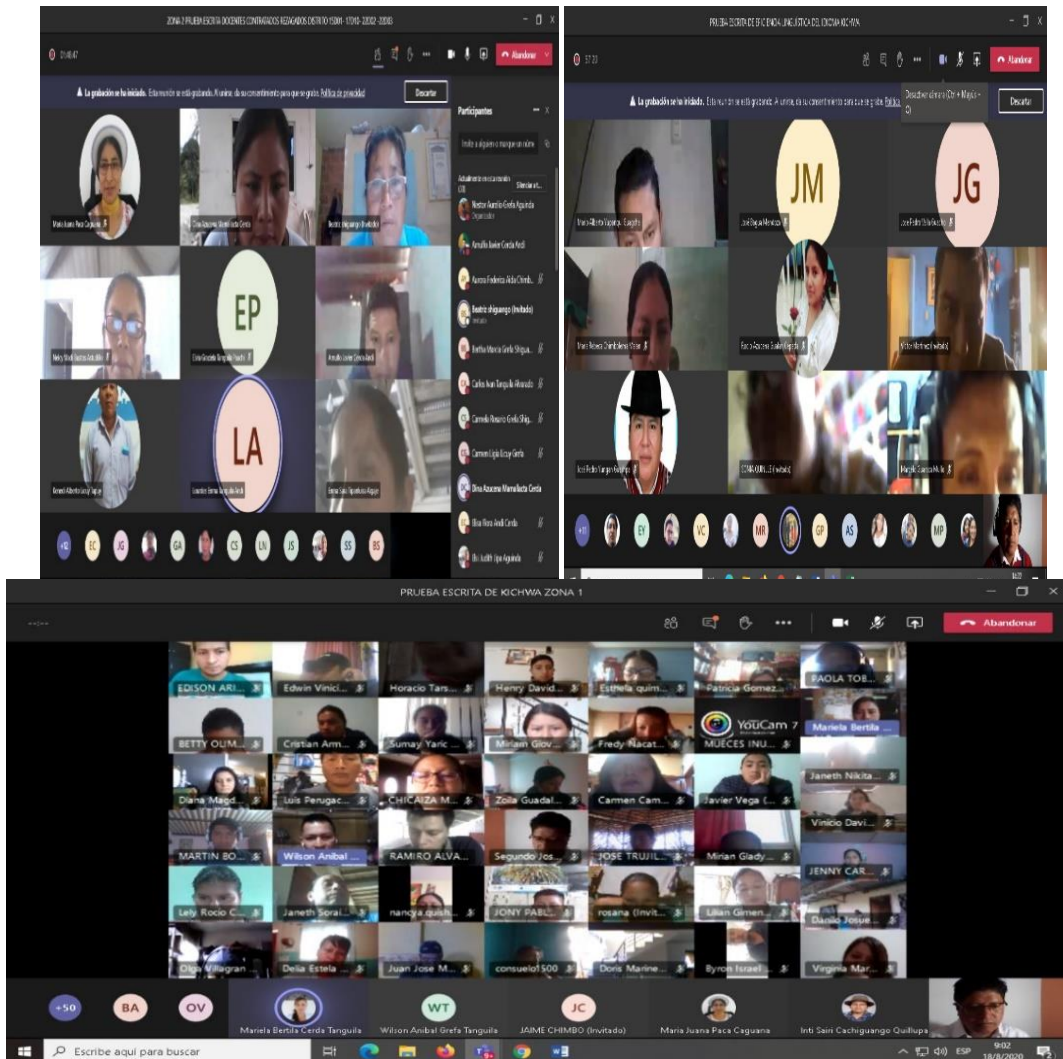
ZONA 2 PRUEBA ESCRITA DOCENTES CONTRATADOS REZAGADOS DISTRITO 15D01 - 17D10 - 22D02 - 22D03

01:40:47

Abandonar

La grabación se ha iniciado. Esta reunión se está grabando. Al unirse, da su consentimiento para que se grabe. Política de privacidad

Descartar

Participantes

Invitar a alguien o marcar un número

Actualmente en la reunión (30)

Silenciar a t...

Nestor Aurelio Grefa Aguinda
Organizador

Armullo Javier Cerda Andi

Aurora Federica Alvarado Chimb...

Beatriz shiguango (Invitado)

Bertha Marcia Grefa Shigua...

Carlos Ivan Tanguila Alvarado

Carmela Rosario Grefa Shig...

Carmen Ligia Licuy Grefa

Dina Azucena Mamallacta Cerda

Elsa Rosa Andi Cerda

Elvi Judith Upe Aguinda

Maria Juana Paca Caguana

Dina Azucena Mamallacta Cerda

Beatriz shiguango (Invitado)

EP

Nelsy Shed Andi Andi

Erica Graciela Tanguila Aviles

Armullo Javier Cerda Andi

LA

Gerardo Alberto Licuy Yuquye

Lourdes Emma Tanguila Andi

Emma Saira Aguinda Aguay

+12 EC JG GA CS LN JS SS BS

PRUEBA ESCRITA DE EFICIENCIA LINGÜÍSTICA DEL IDIOMA KICHWA

37:33

Abandonar

La grabación se ha iniciado. Esta reunión se está grabando. Al unirse, da su consentimiento para que se grabe. Política de privacidad

Desactivar cámara (Ctrl + Mayús + O)

Descartar

JM

JG

Jose Bayas Mendoza

Jose Pedro Grefa Guacho

Flavio Azucena Saalsin Shigsi

Victor Martinez (Invitado)

Jose Pedro Yanguez Guatapa

CONAIE/UNI...E (Invitado)

Marysol Cuaspa Mullo

+11 EY VC MR GP AS MP

PRUEBA ESCRITA DE KICHWA ZONA 1

Abandonar

EDISON ARI... Edwin Vinici... Horacio Tars... Henry David... Estrella quim... Patricia Gomez... PAOLA TOB...

BETTY OLM... Cristian Arm... Sumay Yaric... Miriam Glov... Fredy Nacat... YouCam 7 MUECES INU... Mariela Bertila...

Diana Magd... Luis Perugac... CHICAIZA M... Zoila Guadal... Carmen Cam... Javier Vega (... Janeth Nikita...

MARTIN BO... Wilson Anibal... RAMIRO ALVA... Segundo Jos... JOSE TRUJIL... Mirian Glady... Vinicio Davi...

Lely Rocio C... Janeth Sorai... nancya quish... JONY PABL... rosana (Invit... Lilian Gimen... JENNY CAR... Danilo Josue...

Olga Villagran... Delia Estela... Juan Jose M... consuelo1500 Doris Marine... Byron Israel... Virginia Mar...

+50 BA OV WT JC

Mariela Bertila Cerda Tanguila

Wilson Anibal Grefa Tanguila

JAIME CHIMBO (Invitado)

Maria Juana Paca Caguana

Inti Sairi Cachiguango Quillupa

Escribe aquí para buscar

ESP 9:02 18/8/2020